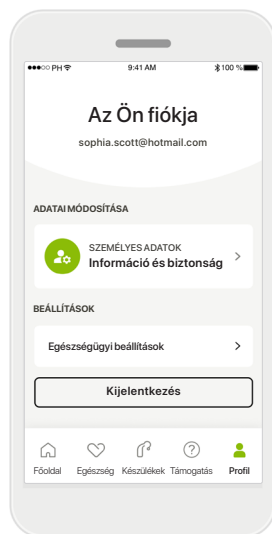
●●●○○ PH 9:41 AM 100 %

Az Ön fiókja

sophia.scott@hotmail.com

ADATAI MÓDOSÍTÁSA

SZEMÉLYES ADATOK
Információ és biztonság

BEÁLLÍTÁSOK

Egészségügyi beállítások

Kijelentkezés

Főoldal Egészség Készülékek Támogatás Profil